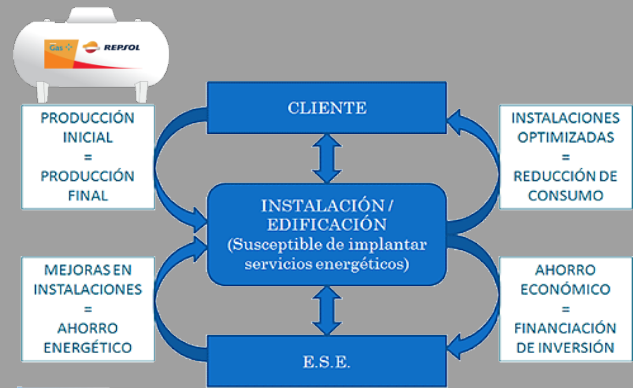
Gas REPSOL

PRODUCCIÓN INICIAL = PRODUCCIÓN FINAL

CLIENTE

INSTALACIONES OPTIMIZADAS = REDUCCIÓN DE CONSUMO

INSTALACIÓN / EDIFICACIÓN (Susceptible de implantar servicios energéticos)

MEJORAS EN INSTALACIONES = AHORRO ENERGÉTICO

AHORRO ECONÓMICO = FINANCIACIÓN DE INVERSIÓN

E.S.E.